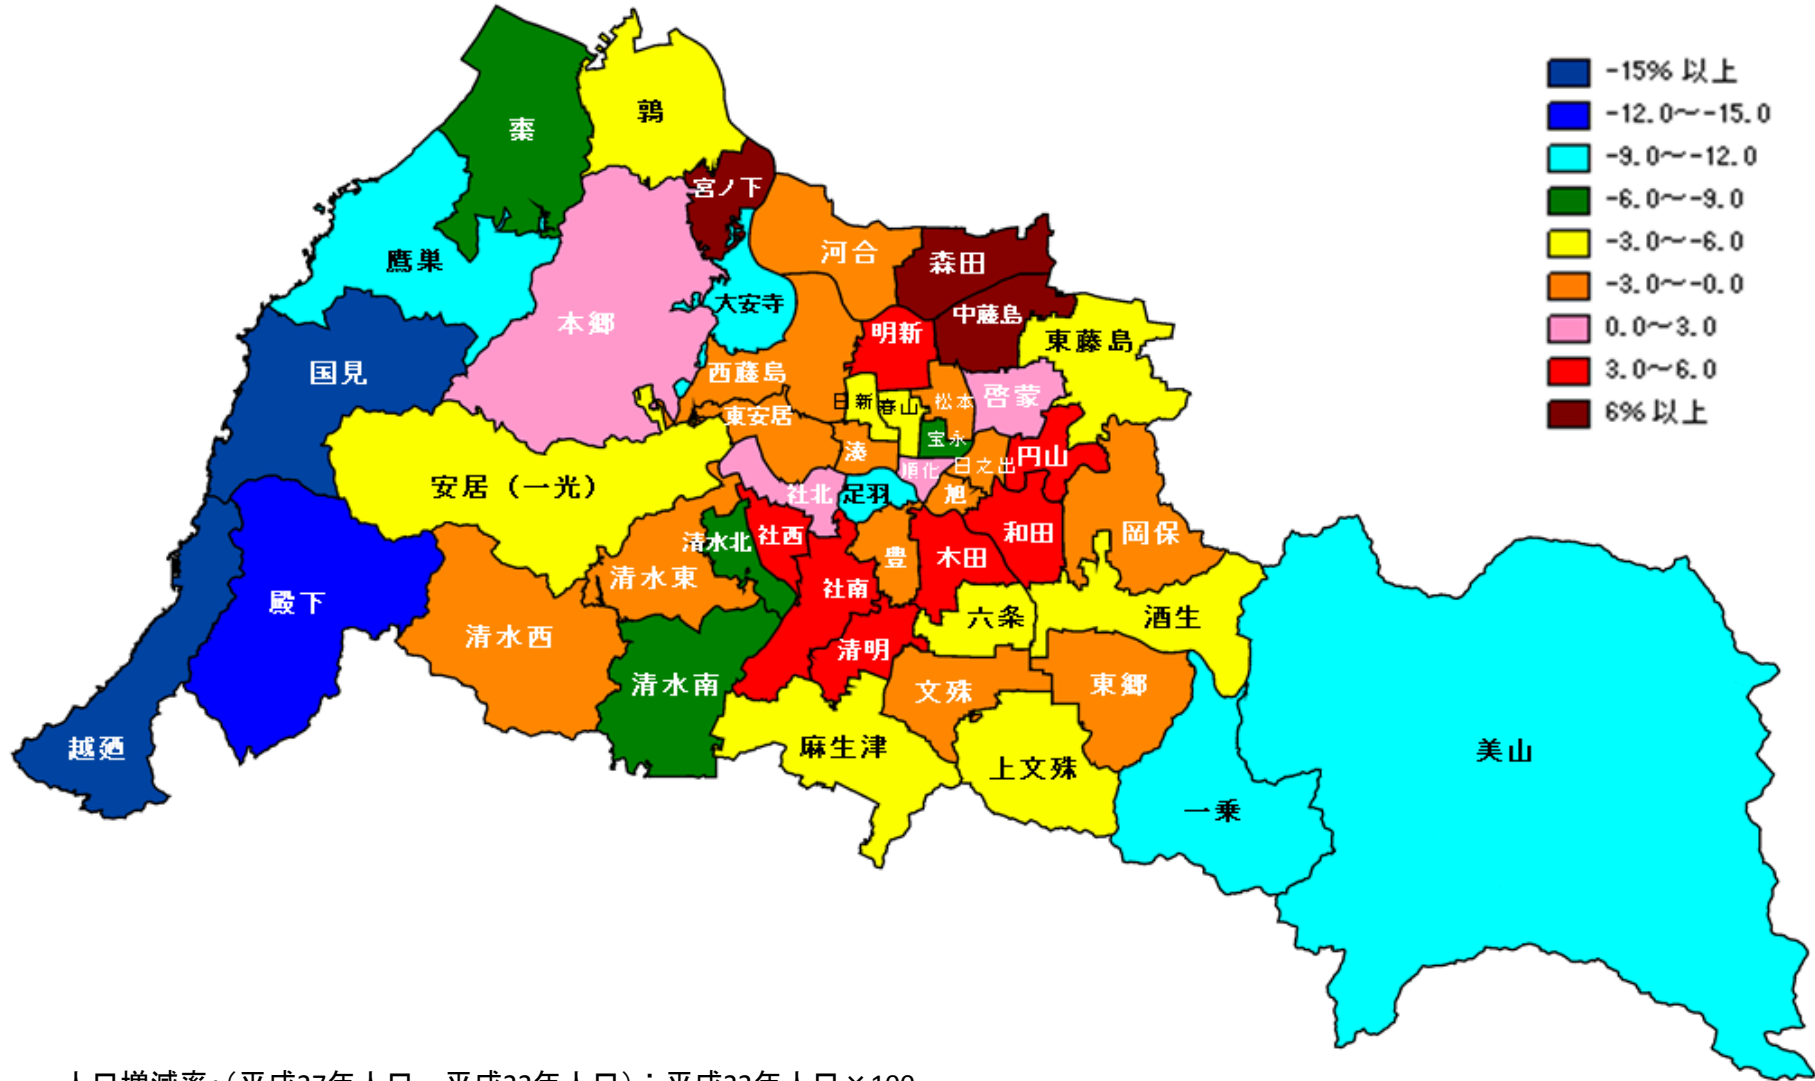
-15% 以上
-12.0～-15.0
-9.0～-12.0
-6.0～-9.0
-3.0～-6.0
-3.0～-0.0
0.0～3.0
3.0～6.0
6% 以上

棗
鶉
宮ノ下
鷹巣
本郷
大安寺
河合
森田
中藤島
明新
東藤島
西藤島
国見
日新
春山
松本
啓蒙
東安居
宝永
湊
順化
日之出
円山
安居（一光）
社北
足羽
旭
清水北
社西
和田
岡保
清水東
豊
木田
殿下
社南
六条
酒生
清水西
清明
清水南
文殊
東郷
越廼
麻生津
上文殊
美山
一乗

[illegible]